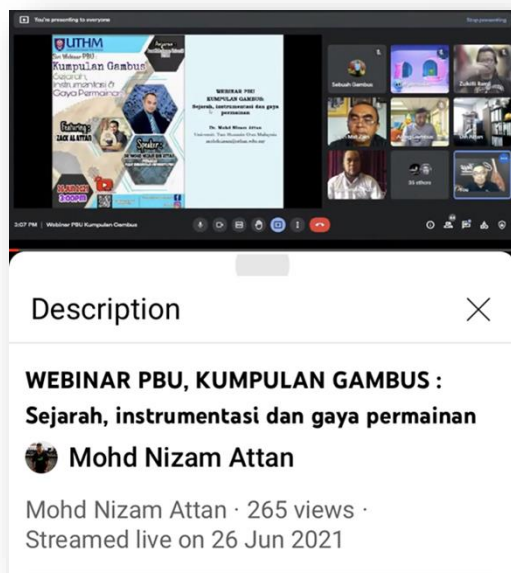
You're presenting to everyone

Stop presenting

UTHM

Siri Webinar PBU

Kumpulan Gambus

Sejarah, Instrumentasi & Gaya Permainan

Featuring:

ZACK AL ATTAS

Speaker:

DR MOHD NIZAM BIN ATTAN

26 JUN 2021

3:00PM

WEBINAR PBU
KUMPULAN GAMBUS:
Sejarah, instrumentasi dan gaya permainan

Dr. Mohd Nizam Attan

Universiti Tun Hussein Onn Malaysia

Sebuah Gambus

Zulkifli Bang

34 others

3:07 PM | Webinar PBU Kumpulan Gambus

Description

WEBINAR PBU, KUMPULAN GAMBUS : Sejarah, instrumentasi dan gaya permainan

Mohd Nizam Attan

Mohd Nizam Attan · 265 views · Streamed live on 26 Jun 2021